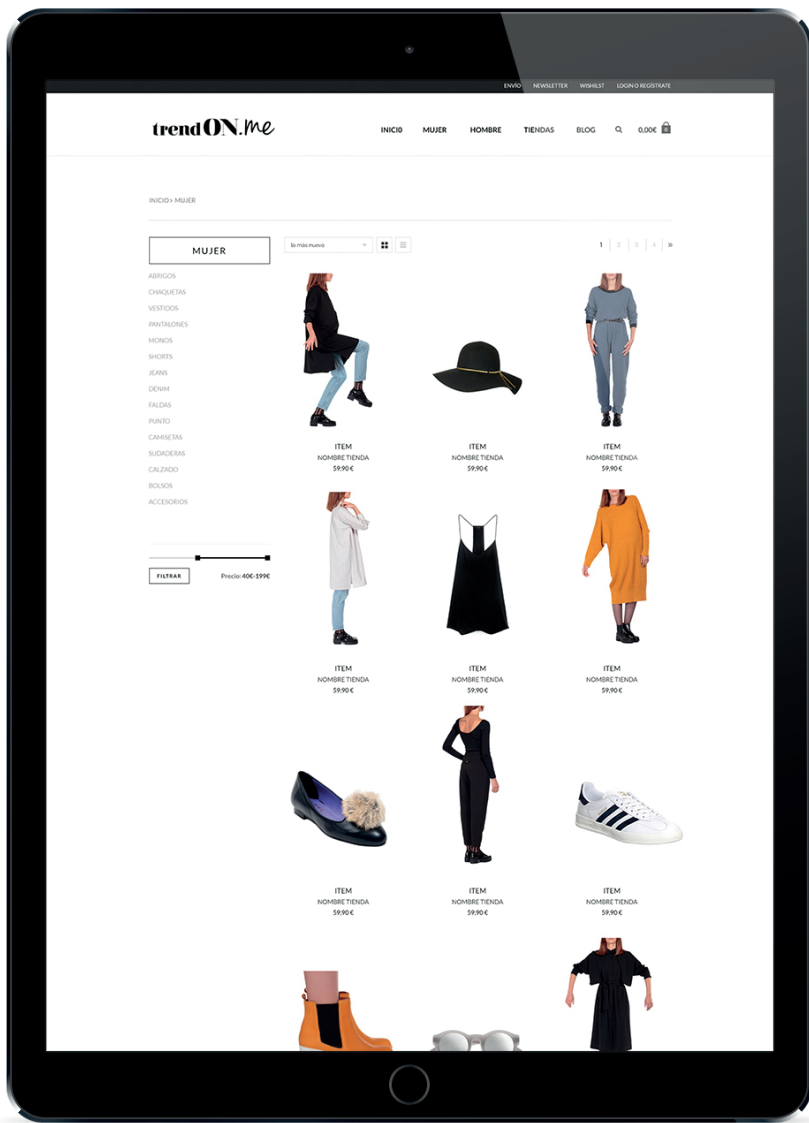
ENVÍO NEWSLETTER WISHLIST LOGIN O REGÍSTRATE

trendON.me

INICIO MUJER HOMBRE TIENDAS BLOG 0,00€ 0

INICIO > MUJER

MUJER

ABRIGOS
CHAQUETAS
VESTIDOS
PANTALONES
MONOS
SHORTS
JEANS
DENIM
FALDAS
PUNTO
CAMISETAS
SUDADERAS
CALZADO
BOLSOS
ACCESORIOS

FILTRAR Precio: 40€-199€

lo más nuevo

1 2 3 4 »

ITEM
NOMBRE TIENDA
59,90 €

ITEM
NOMBRE TIENDA
59,90 €

ITEM
NOMBRE TIENDA
59,90 €

ITEM
NOMBRE TIENDA
59,90 €

ITEM
NOMBRE TIENDA
59,90 €

ITEM
NOMBRE TIENDA
59,90 €

ITEM
NOMBRE TIENDA
59,90 €

ITEM
NOMBRE TIENDA
59,90 €

ITEM
NOMBRE TIENDA
59,90 €